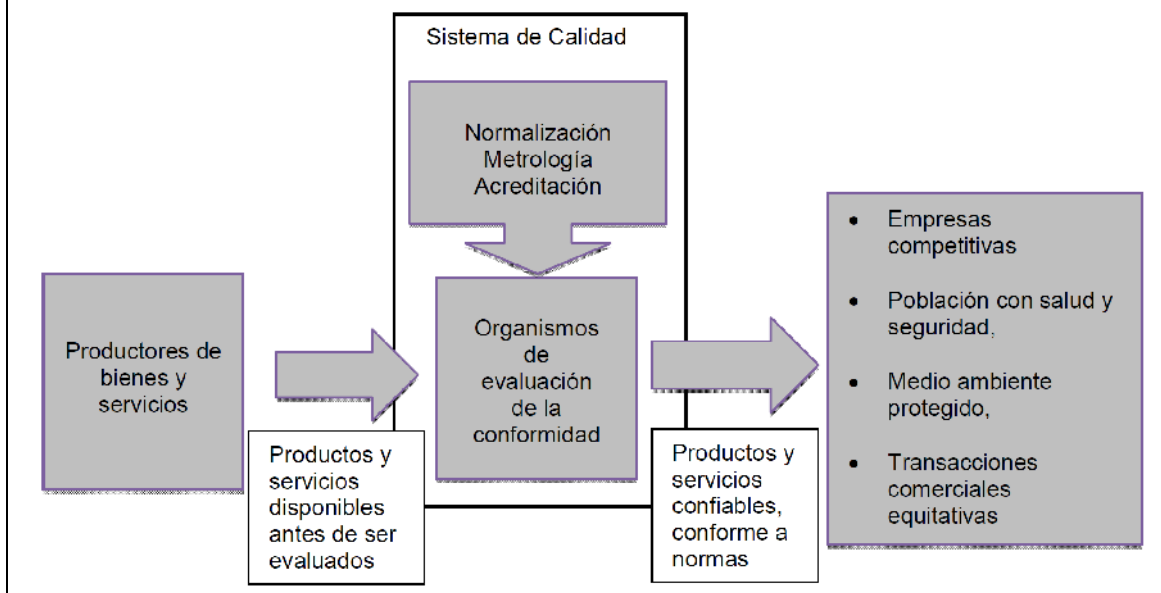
Sistema de Calidad

Normalización
Metrología
Acreditación

Productores de bienes y servicios

Productos y servicios disponibles antes de ser evaluados

Organismos de evaluación de la conformidad

Productos y servicios confiables, conforme a normas

- Empresas competitivas
- Población con salud y seguridad,
- Medio ambiente protegido,
- Transacciones comerciales equitativas